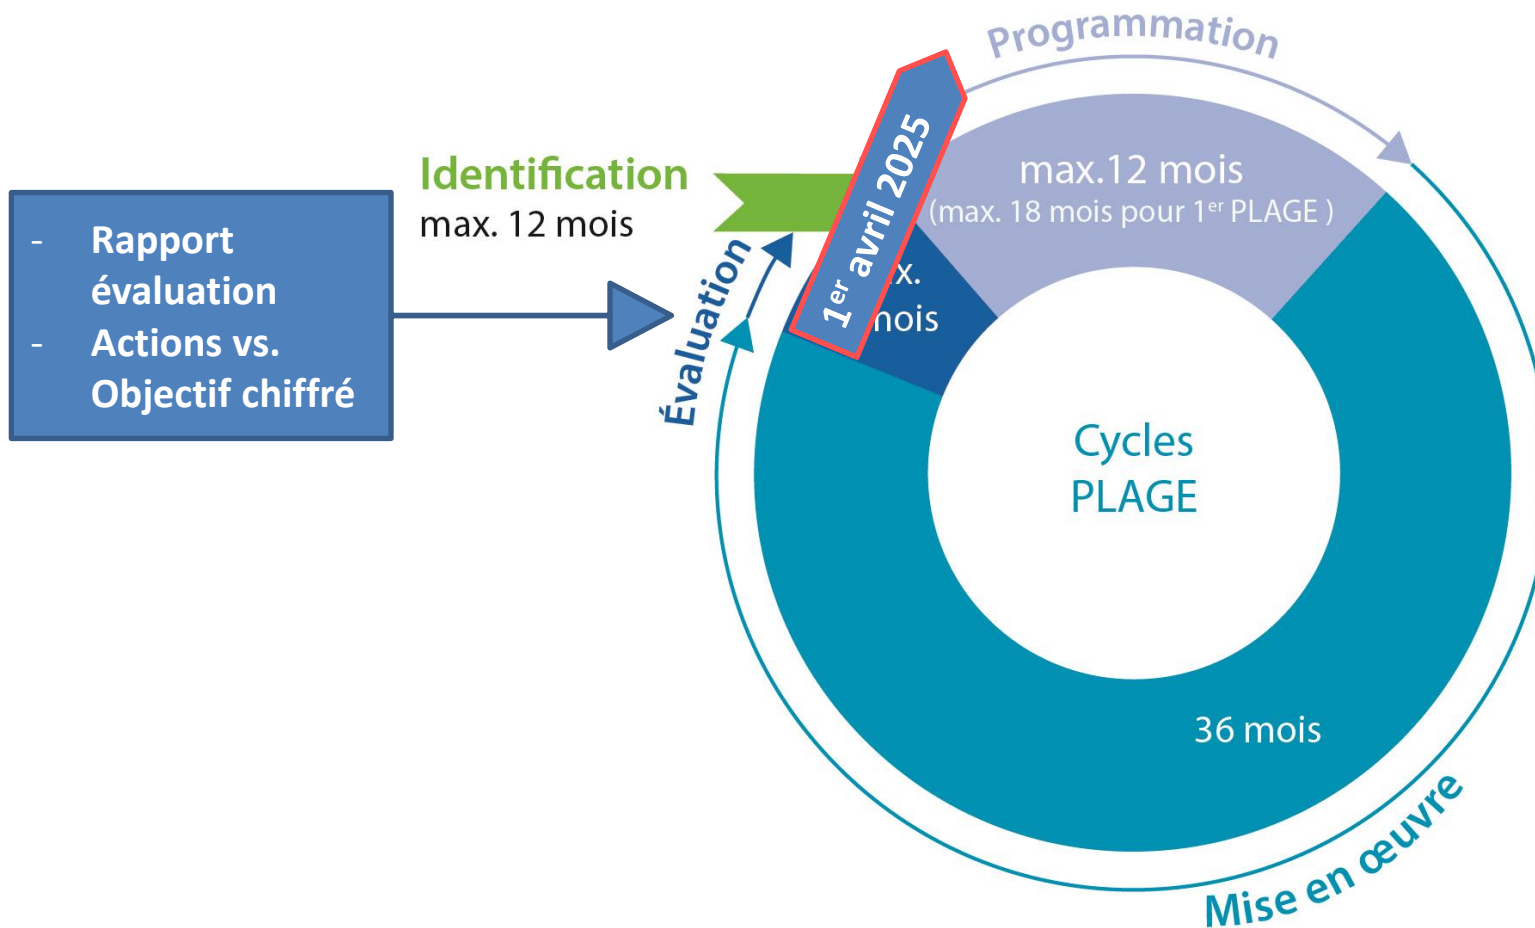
- Rapport évaluation
- Actions vs. Objectif chiffré

Identification
max. 12 mois

Programmation

max.12 mois
(max. 18 mois pour 1$^{er}$ PLAGE )

1$^{er}$ avril 2025

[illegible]x.
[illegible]nois

Évaluation

Cycles PLAGE

36 mois

Mise en œuvre